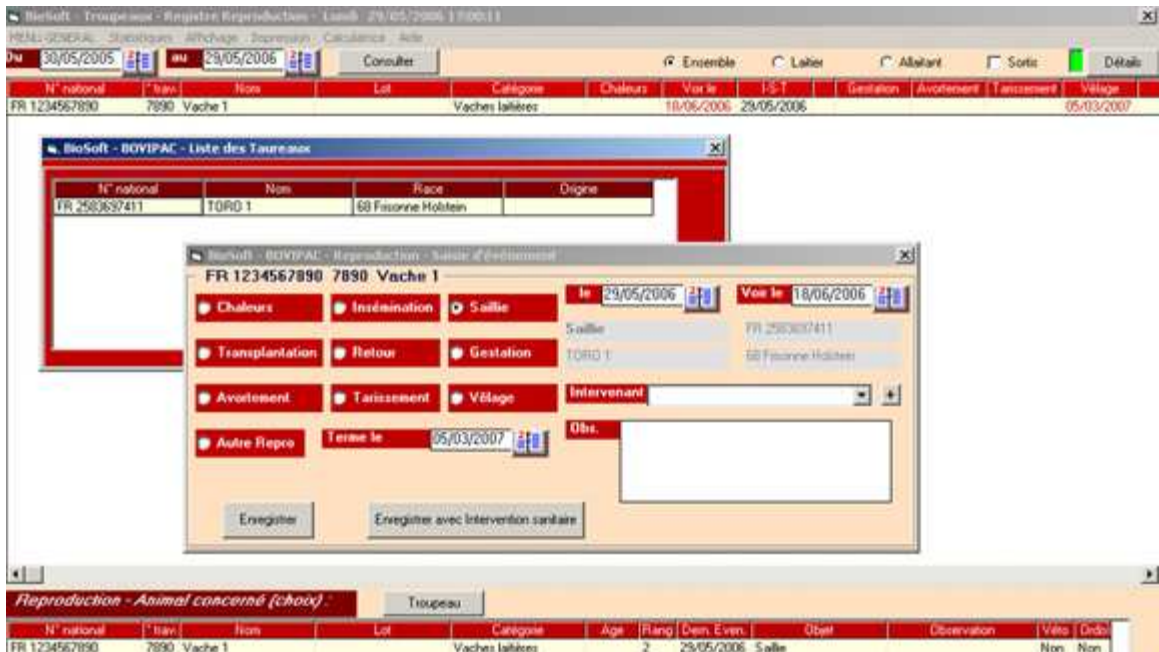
BioSoft - Troupeaux - Registre Reproduction - Lundi 29/05/2006 17:00:11
MENU GENERAL Statistiques Affichage Impression Calculatrice Aide

Du 30/05/2005 au 29/05/2006 Consulter
Ensemble Laitier Allaitant Sortis Détails

| N° national | N° trav | Nom | Lot | Catégorie | Chaleurs | Voir le | I.S.T | Gestation | Avortement | Tarissement | Vêlage |
|---|---|---|---|---|---|---|---|---|---|---|---|
| FR 1234567890 | 7890 | Vache 1 | | Vaches laitières | | 18/06/2006 | 29/05/2006 | | | | 05/03/2007 |

BioSoft - BOVIPAC - Liste des Taureaux

| N° national | Nom | Race | Origine |
|---|---|---|---|
| FR 2583697411 | TORO 1 | 68 Frisonne Holstein | |

BioSoft - BOVIPAC - Reproduction - Saisie d'événement
FR 1234567890 7890 Vache 1
Chaleurs
Insémination
Saillie
Transplantation
Retour
Gestation
Avortement
Tarissement
Vêlage
Autre Repro
Terme le 05/03/2007
le 29/05/2006
Voir le 18/06/2006
Saillie
FR 2583697411
TORO 1
68 Frisonne Holstein
Intervenant
Obs.
Enregistrer
Enregistrer avec Intervention sanitaire

Reproduction - Animal concerné (choix) :
Troupeau

| N° national | N° trav | Nom | Lot | Catégorie | Age | Rang | Dern. Even. | Objet | Observation | Véto | Ordo |
|---|---|---|---|---|---|---|---|---|---|---|---|
| FR 1234567890 | 7890 | Vache 1 | | Vaches laitières | | 2 | 29/05/2006 | Saillie | | Non | Non |